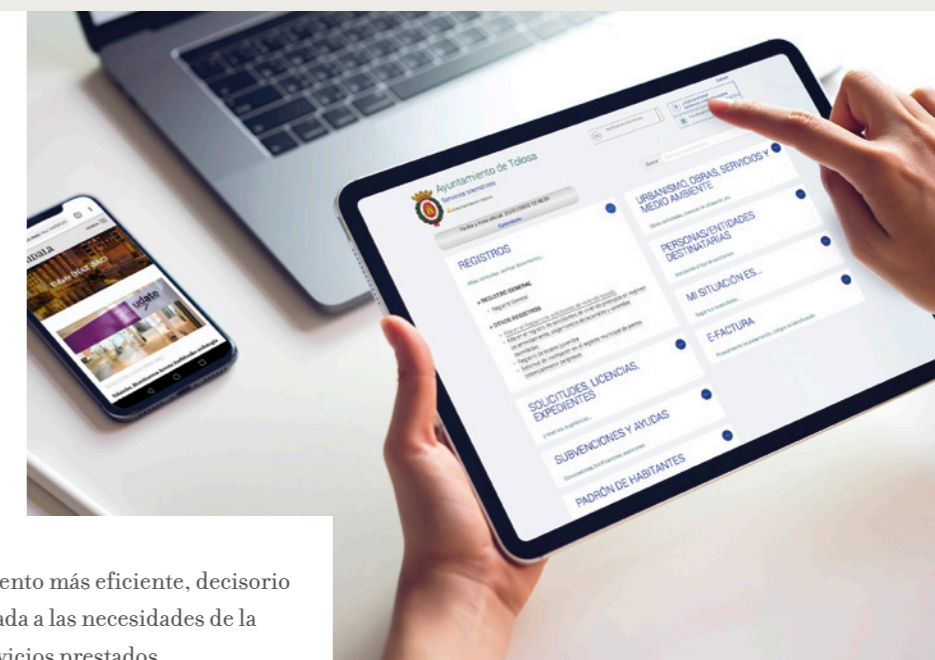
Ayuntamiento de Tolosa

Servicios telemáticos

REGISTROS

REGISTRO GENERAL

OTROS REGISTROS

URBANISMO, OBRAS, SERVICIOS Y MEDIO AMBIENTE

PERSONAS/ENTIDADES DESTINATARIAS

MI SITUACIÓN ES...

E-FACTURA

SOLICITUDES, LICENCIAS, EXPEDIENTES

SUBVENCIONES Y AYUDAS

PADRÓN DE HABITANTES

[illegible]ento más eficiente, decisorio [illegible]ada a las necesidades de la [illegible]vicios prestados